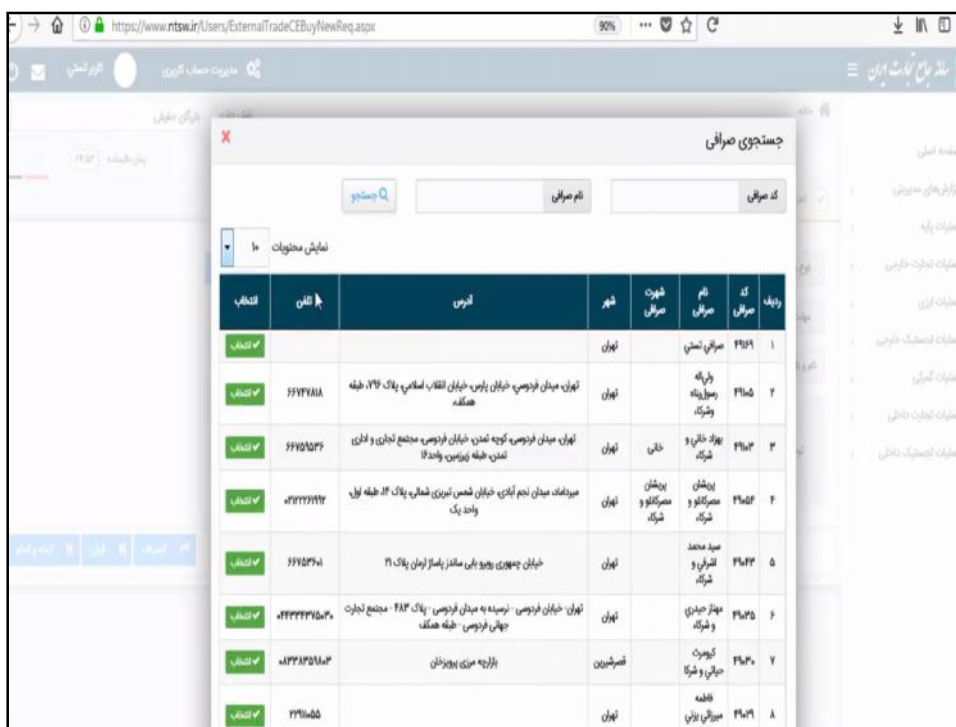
https://www.ntsw.ir/Users/ExternalTradeCEBuyNewReq.aspx
90%

سامانه جامع تجارت ایران
مدیریت حساب کاربری

جستجوی صرافی
کد صرافی
نام صرافی
جستجو
نمایش محتویات ۱۰

| ردیف | کد صرافی | نام صرافی | شهرت صرافی | شهر | آدرس | تلفن | انتخاب |
|---|---|---|---|---|---|---|---|
| ۱ | ۴۹۱۶۹ | صرافی تستی | | تهران | | | انتخاب |
| ۲ | ۴۹۱۰۵ | ولی‌اله رسول‌پناه وشرکاء | | تهران | تهران، میدان فردوسی، خیابان پارس، خیابان انقلاب اسلامی پلاک ۷۹۶، طبقه همکف | ۶۶۷۲۷۸۱۸ | انتخاب |
| ۳ | ۴۹۱۰۳ | بهزاد خانی و شرکاء | خانی | تهران | تهران، میدان فردوسی، کوچه تمدن، خیابان فردوسی، مجتمع تجاری و اداری تمدن، طبقه زیرزمین، واحد۱۶ | ۶۶۷۵۹۵۳۶ | انتخاب |
| ۴ | ۴۹۰۵۴ | پریشان مصرکانلو و شرکاء | پریشان مصرکانلو و شرکاء | تهران | میرداماد، میدان نجم آبادی، خیابان شمس تبریزی شمالی، پلاک ۱۴، طبقه اول واحد یک | ۰۲۱۲۲۲۶۹۹۷ | انتخاب |
| ۵ | ۴۹۰۳۳ | سید محمد اشرفی و شرکاء | | تهران | خیابان جمهوری روبرو بانی ساندز پاساژ ارمان پلاک ۲۱ | ۶۶۷۵۳۶۰۱ | انتخاب |
| ۶ | ۴۹۰۳۵ | مهناز حیدری و شرکاء | | تهران | تهران- خیابان فردوسی - نرسیده به میدان فردوسی - پلاک ۴۸۳ - مجتمع تجارت جهانی فردوسی - طبقه همکف | ۰۴۴۳۳۴۳۷۵۰۳۰ | انتخاب |
| ۷ | ۴۹۰۳۰ | کیومرث حیاتی و شرکا | | قصرشیرین | بازارچه مرزی پرویزخان | ۰۸۳۴۲۸۵۹۸۰۳ | انتخاب |
| ۸ | ۴۹۰۱۹ | فاطمه میرزائی بزنی | | تهران | | ۲۲۹۱۰۵۵ | انتخاب |